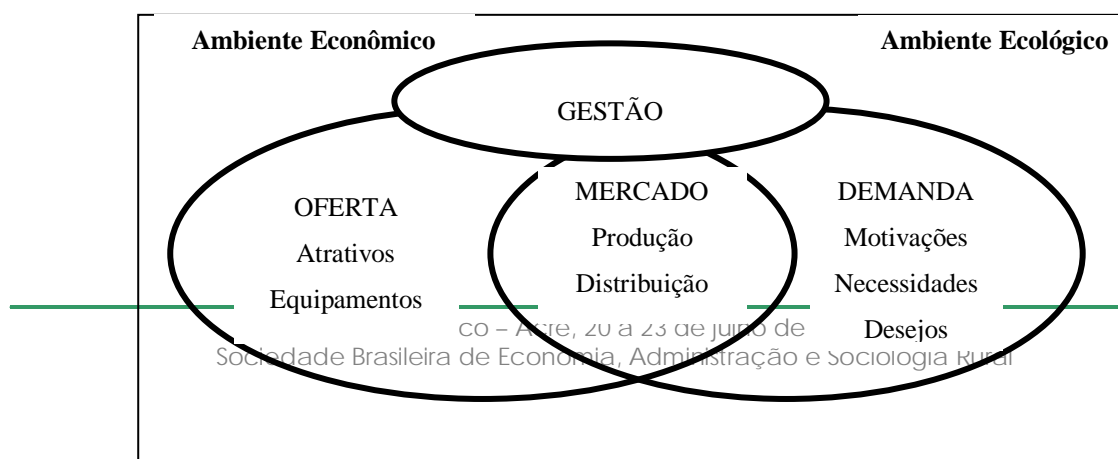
Ambiente Econômico

Ambiente Ecológico

GESTÃO

OFERTA
Atrativos
Equipamentos

MERCADO
Produção
Distribuição

DEMANDA
Motivações
Necessidades
Desejos

co – Acre, 20 a 23 de julho de
Sociedade Brasileira de Economia, Administração e Sociologia Rural